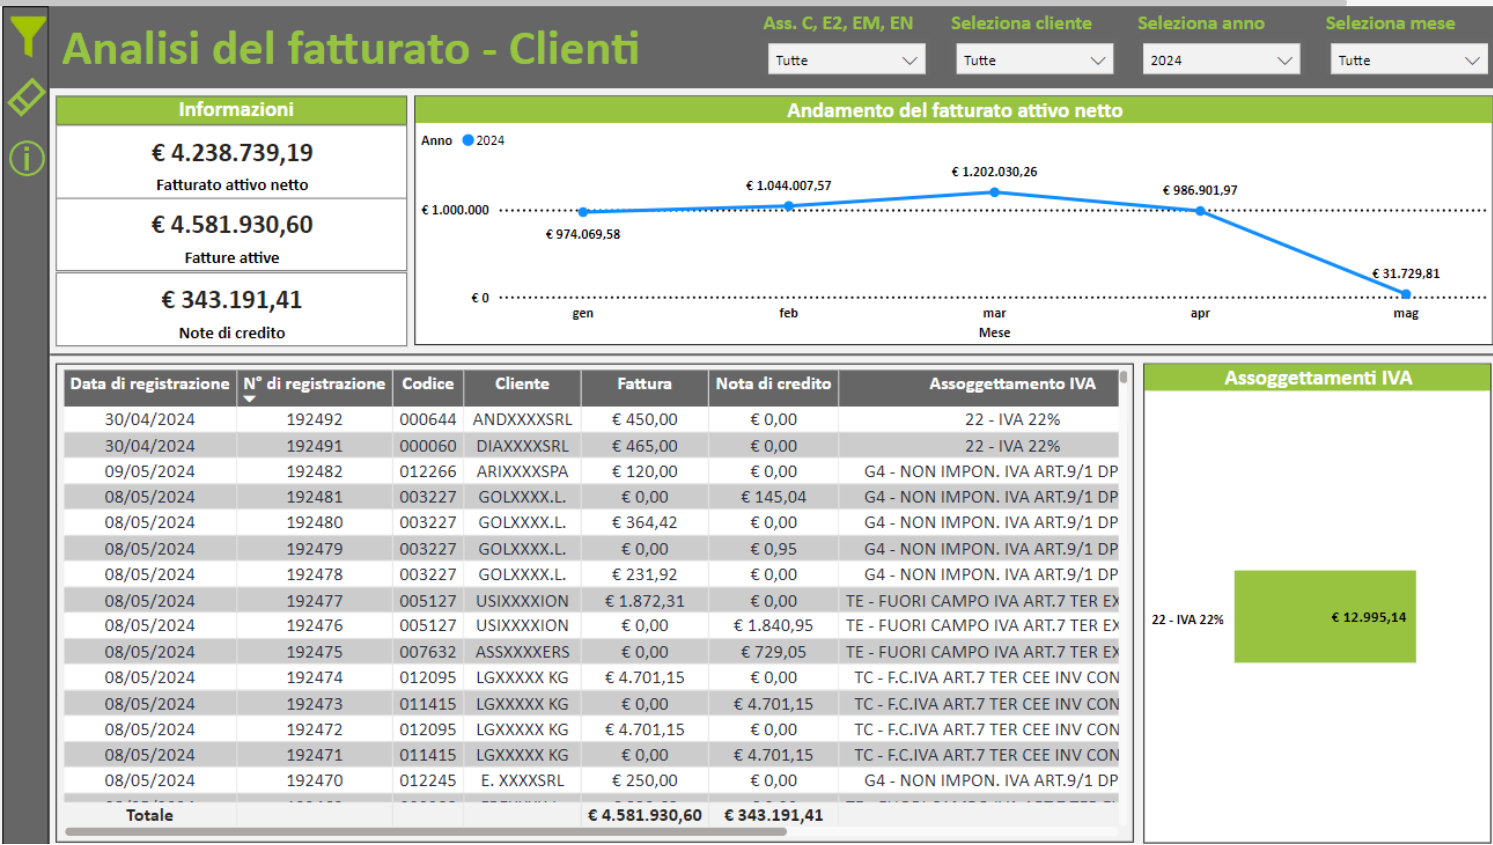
Analisi del fatturato - Clienti

Ass. C, E2, EM, EN
Tutte

Seleziona cliente
Tutte

Seleziona anno
2024

Seleziona mese
Tutte

Informazioni

€ 4.238.739,19
Fatturato attivo netto

€ 4.581.930,60
Fatture attive

€ 343.191,41
Note di credito

Andamento del fatturato attivo netto

Anno 2024

€ 1.000.000
€ 0
€ 974.069,58
€ 1.044.007,57
€ 1.202.030,26
€ 986.901,97
€ 31.729,81
gen
feb
mar
apr
mag
Mese

| Data di registrazione | N° di registrazione | Codice | Cliente | Fattura | Nota di credito | Assoggettamento IVA |
|---|---|---|---|---|---|---|
| 30/04/2024 | 192492 | 000644 | ANDXXXXSRL | € 450,00 | € 0,00 | 22 - IVA 22% |
| 30/04/2024 | 192491 | 000060 | DIAXXXXSRL | € 465,00 | € 0,00 | 22 - IVA 22% |
| 09/05/2024 | 192482 | 012266 | ARIXXXXSPA | € 120,00 | € 0,00 | G4 - NON IMPON. IVA ART.9/1 DP |
| 08/05/2024 | 192481 | 003227 | GOLXXXX.L. | € 0,00 | € 145,04 | G4 - NON IMPON. IVA ART.9/1 DP |
| 08/05/2024 | 192480 | 003227 | GOLXXXX.L. | € 364,42 | € 0,00 | G4 - NON IMPON. IVA ART.9/1 DP |
| 08/05/2024 | 192479 | 003227 | GOLXXXX.L. | € 0,00 | € 0,95 | G4 - NON IMPON. IVA ART.9/1 DP |
| 08/05/2024 | 192478 | 003227 | GOLXXXX.L. | € 231,92 | € 0,00 | G4 - NON IMPON. IVA ART.9/1 DP |
| 08/05/2024 | 192477 | 005127 | USIXXXXION | € 1.872,31 | € 0,00 | TE - FUORI CAMPO IVA ART.7 TER EX |
| 08/05/2024 | 192476 | 005127 | USIXXXXION | € 0,00 | € 1.840,95 | TE - FUORI CAMPO IVA ART.7 TER EX |
| 08/05/2024 | 192475 | 007632 | ASSXXXXERS | € 0,00 | € 729,05 | TE - FUORI CAMPO IVA ART.7 TER EX |
| 08/05/2024 | 192474 | 012095 | LGXXXXX KG | € 4.701,15 | € 0,00 | TC - F.C.IVA ART.7 TER CEE INV CON |
| 08/05/2024 | 192473 | 011415 | LGXXXXX KG | € 0,00 | € 4.701,15 | TC - F.C.IVA ART.7 TER CEE INV CON |
| 08/05/2024 | 192472 | 012095 | LGXXXXX KG | € 4.701,15 | € 0,00 | TC - F.C.IVA ART.7 TER CEE INV CON |
| 08/05/2024 | 192471 | 011415 | LGXXXXX KG | € 0,00 | € 4.701,15 | TC - F.C.IVA ART.7 TER CEE INV CON |
| 08/05/2024 | 192470 | 012245 | E. XXXXSRL | € 250,00 | € 0,00 | G4 - NON IMPON. IVA ART.9/1 DP |
| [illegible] | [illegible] | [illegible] | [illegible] | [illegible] | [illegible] | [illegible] |
| Totale | | | | € 4.581.930,60 | € 343.191,41 | |

Assoggettamenti IVA

22 - IVA 22%
€ 12.995,14